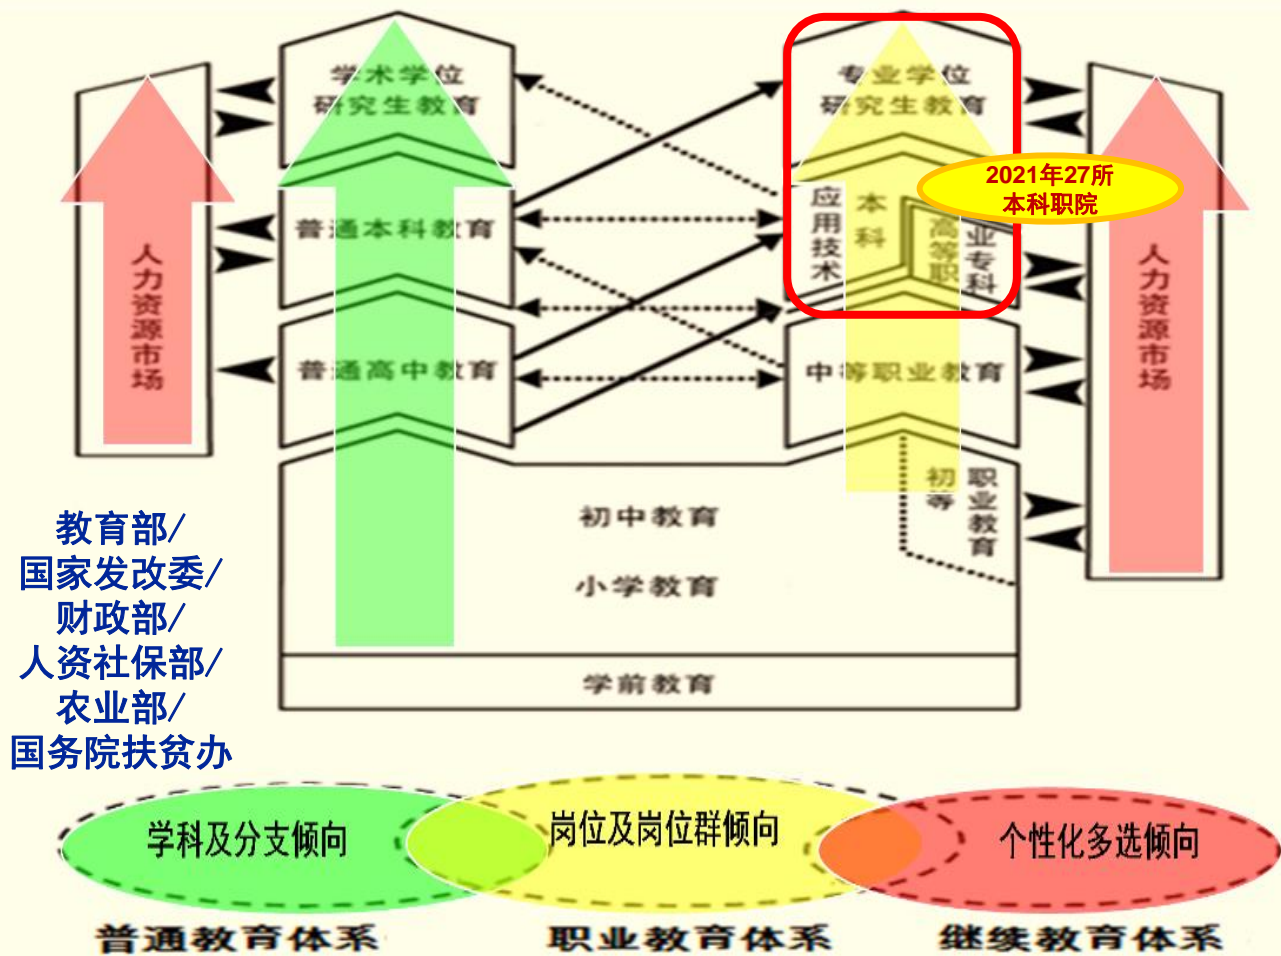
人力资源市场

学术学位
研究生教育

普通本科教育

普通高中教育

专业学位
研究生教育

2021年27所
本科职院

应用技术
本科

高等职业专科

中等职业教育

初等职业教育

人力资源市场

初中教育

小学教育

学前教育

教育部/
国家发改委/
财政部/
人资社保部/
农业部/
国务院扶贫办

学科及分支倾向

岗位及岗位群倾向

个性化多选倾向

普通教育体系

职业教育体系

继续教育体系